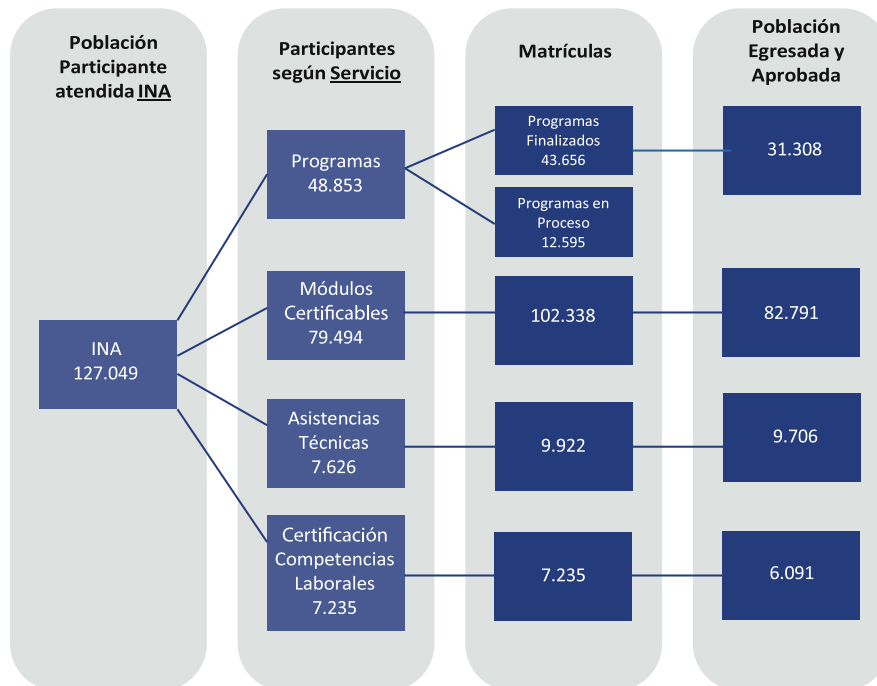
Población Participante atendida INA

Participantes según Servicio

Matrículas

Población Egresada y Aprobada

INA
127.049

Programas
48.853

Programas Finalizados
43.656

31.308

Programas en Proceso
12.595

Módulos Certificables
79.494

102.338

82.791

Asistencias Técnicas
7.626

9.922

9.706

Certificación Competencias Laborales
7.235

7.235

6.091